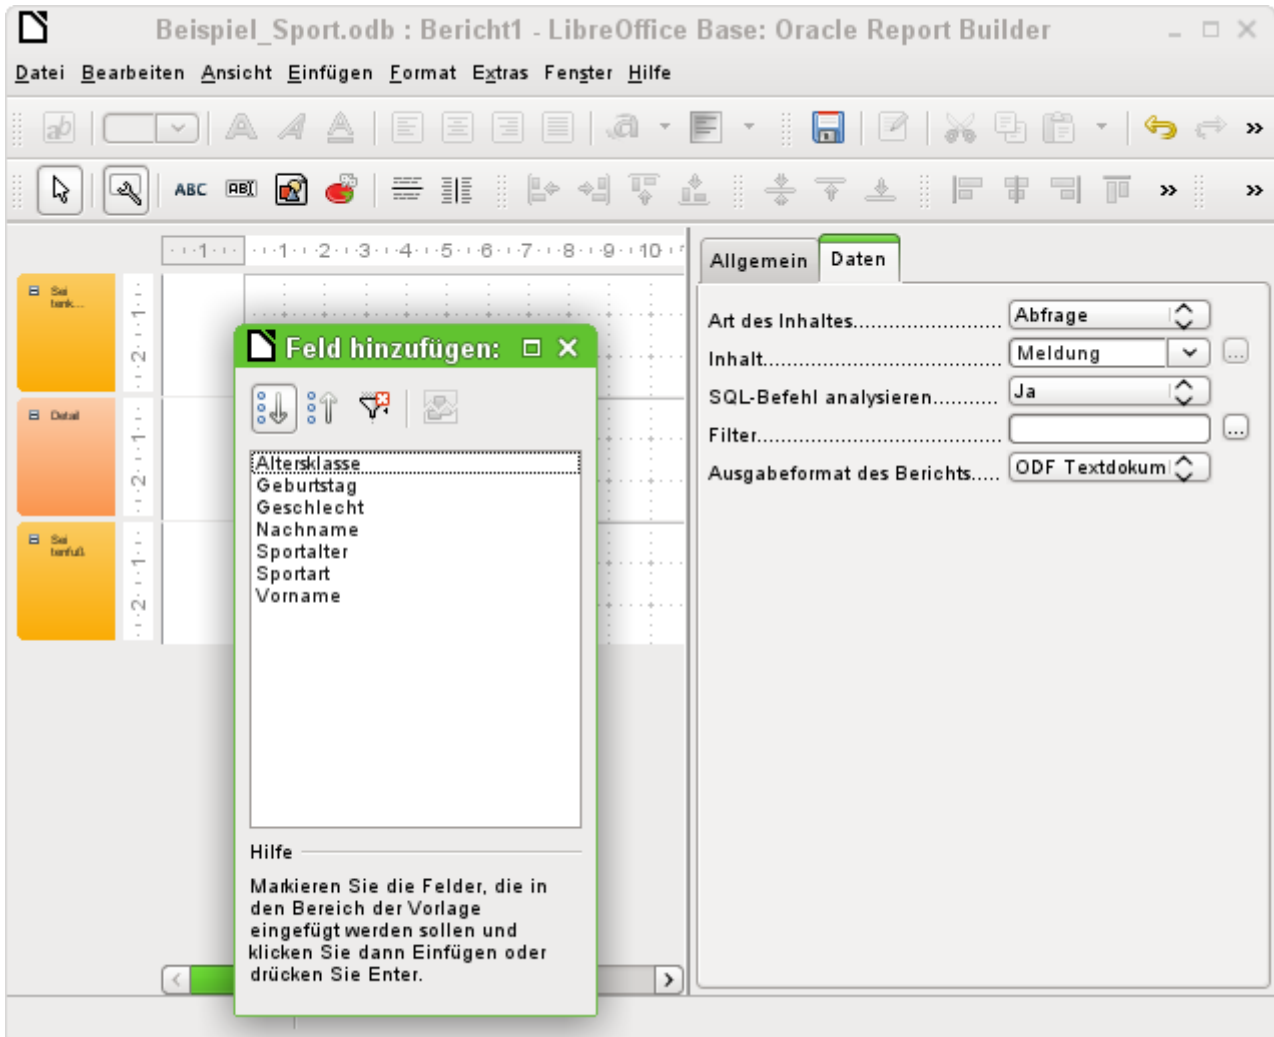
Beispiel_Sport.odb : Bericht1 - LibreOffice Base: Oracle Report Builder

Datei Bearbeiten Ansicht Einfügen Format Extras Fenster Hilfe

ABC

1 2 3 4 5 6 7 8 9 10

Sei tenk...

Detail

Sei tenfuß

Feld hinzufügen:

Altersklasse
Geburtstag
Geschlecht
Nachname
Sportalter
Sportart
Vorname

Hilfe

Markieren Sie die Felder, die in den Bereich der Vorlage eingefügt werden sollen und klicken Sie dann Einfügen oder drücken Sie Enter.

Allgemein Daten

Art des Inhaltes.......................... Abfrage
Inhalt.......................................... Meldung
SQL-Befehl analysieren........... Ja
Filter..........................................
Ausgabeformat des Berichts..... ODF Textdokum